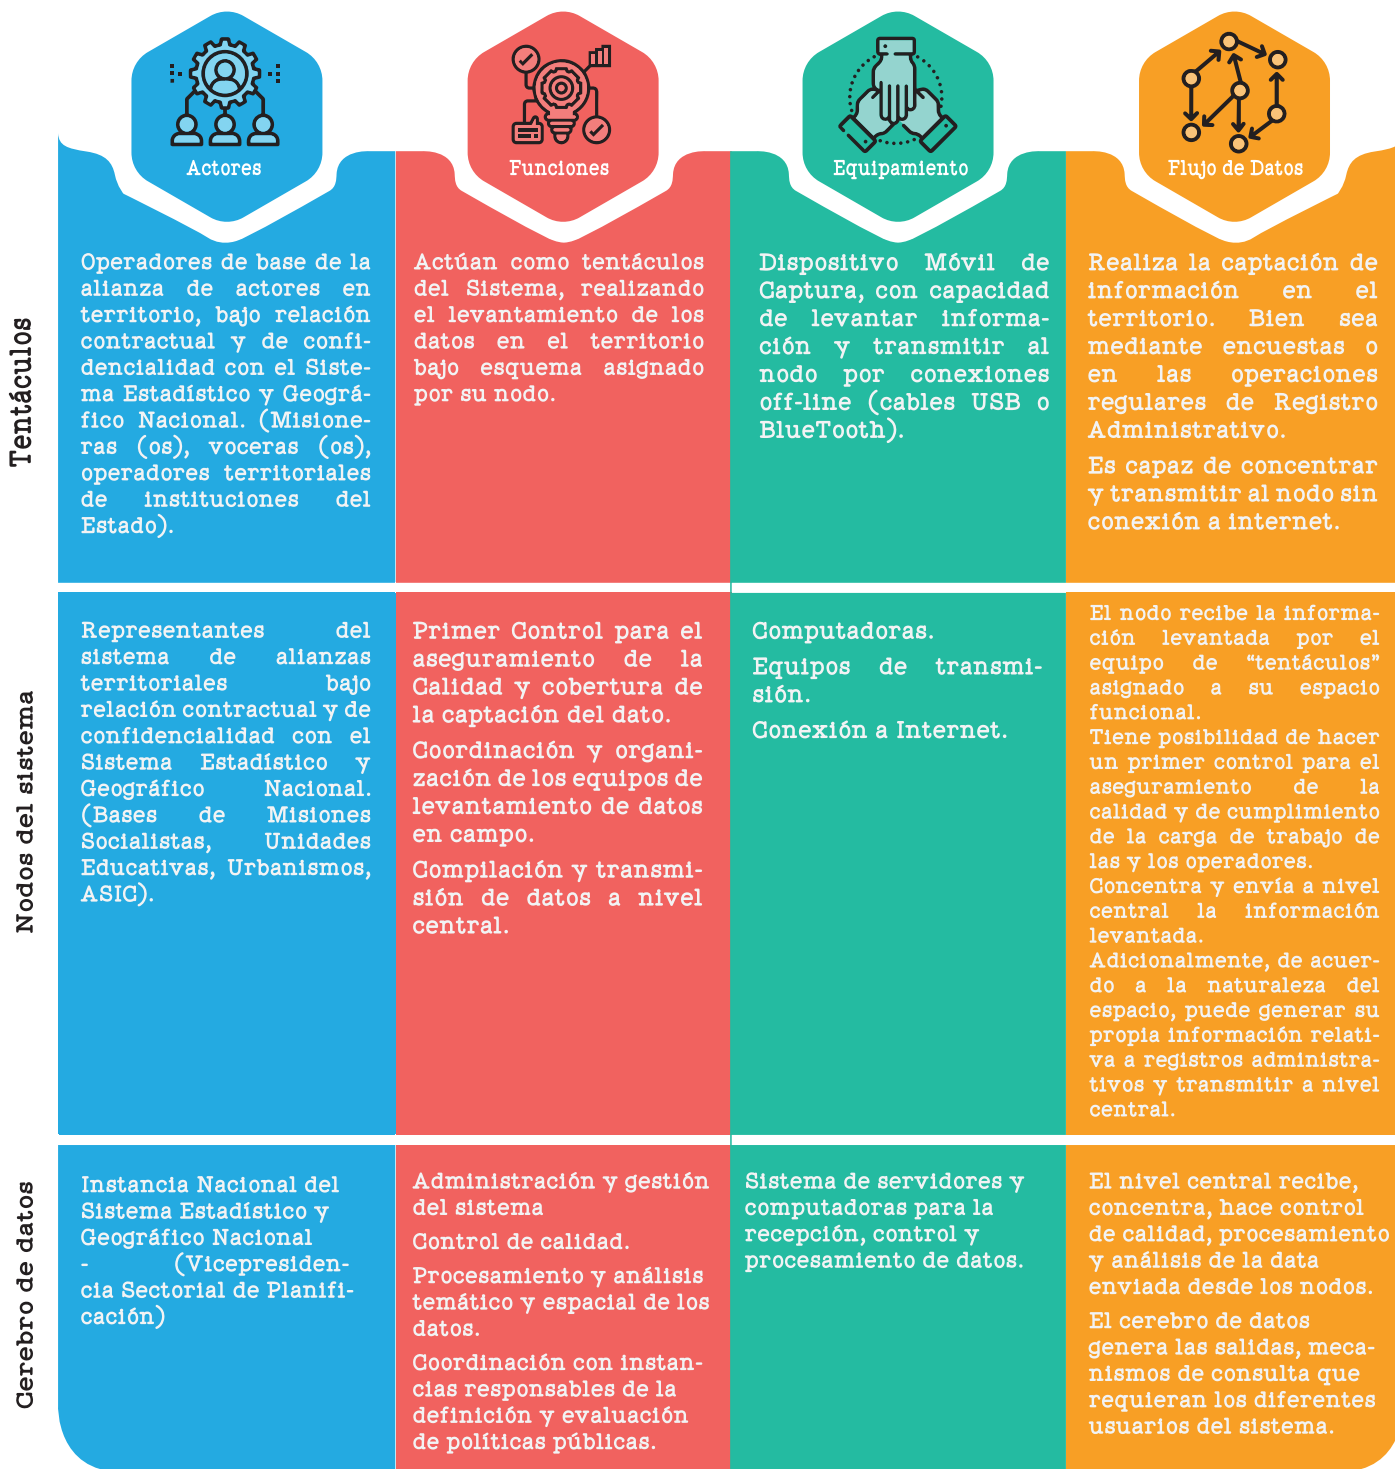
|  | Actores | Funciones | Equipamiento | Flujo de Datos |
|---|---|---|---|---|
| Tentáculos | Operadores de base de la alianza de actores en territorio, bajo relación contractual y de confidencialidad con el Sistema Estadístico y Geográfico Nacional. (Misioneras (os), voceras (os), operadores territoriales de instituciones del Estado). | Actúan como tentáculos del Sistema, realizando el levantamiento de los datos en el territorio bajo esquema asignado por su nodo. | Dispositivo Móvil de Captura, con capacidad de levantar información y transmitir al nodo por conexiones off-line (cables USB o BlueTooth). | Realiza la captación de información en el territorio. Bien sea mediante encuestas o en las operaciones regulares de Registro Administrativo. Es capaz de concentrar y transmitir al nodo sin conexión a internet. |
| Nodos del sistema | Representantes del sistema de alianzas territoriales bajo relación contractual y de confidencialidad con el Sistema Estadístico y Geográfico Nacional. (Bases de Misiones Socialistas, Unidades Educativas, Urbanismos, ASIC). | Primer Control para el aseguramiento de la Calidad y cobertura de la captación del dato. Coordinación y organización de los equipos de levantamiento de datos en campo. Compilación y transmisión de datos a nivel central. | Computadoras. Equipos de transmisión. Conexión a Internet. | El nodo recibe la información levantada por el equipo de “tentáculos” asignado a su espacio funcional. Tiene posibilidad de hacer un primer control para el aseguramiento de la calidad y de cumplimiento de la carga de trabajo de las y los operadores. Concentra y envía a nivel central la información levantada. Adicionalmente, de acuerdo a la naturaleza del espacio, puede generar su propia información relativa a registros administrativos y transmitir a nivel central. |
| Cerebro de datos | Instancia Nacional del Sistema Estadístico y Geográfico Nacional - (Vicepresidencia Sectorial de Planificación) | Administración y gestión del sistema Control de calidad. Procesamiento y análisis temático y espacial de los datos. Coordinación con instancias responsables de la definición y evaluación de políticas públicas. | Sistema de servidores y computadoras para la recepción, control y procesamiento de datos. | El nivel central recibe, concentra, hace control de calidad, procesamiento y análisis de la data enviada desde los nodos. El cerebro de datos genera las salidas, mecanismos de consulta que requieran los diferentes usuarios del sistema. |